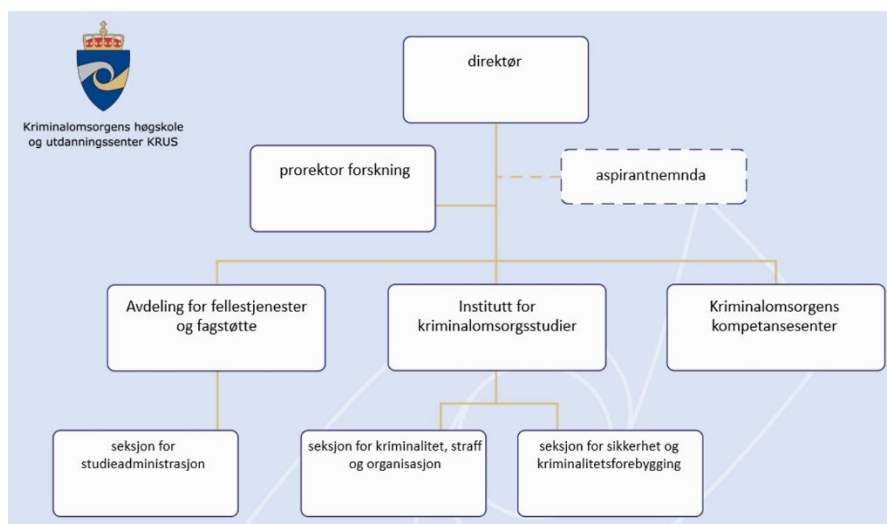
Kriminalomsorgens høgskole og utdanningssenter KRUS

direktør

prorektor forskning

aspirantnemnda

Avdeling for fellestjenester og fagstøtte

Institutt for kriminalomsorgsstudier

Kriminalomsorgens kompetansesenter

seksjon for studieadministrasjon

seksjon for kriminalitet, straff og organisasjon

seksjon for sikkerhet og kriminalitetsforebygging